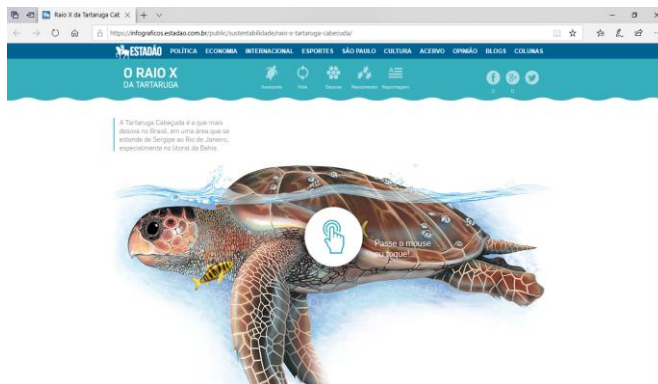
Raio X da Tartaruga Cab

https://infograficos.estadao.com.br/public/sustentabilidade/raio-x-tartaruga-cabecuda/

ESTADÃO POLÍTICA ECONOMIA INTERNACIONAL ESPORTES SÃO PAULO CULTURA ACERVO OPINIÃO BLOGS COLUNAS

O RAIO X DA TARTARUGA

Anatomia Vida Riscos Nascimento Reportagem

0 0

A Tartaruga Cabeçuda é a que mais desova no Brasil, em uma área que se estende de Sergipe ao Rio de Janeiro, especialmente no litoral da Bahia.

Passe o mouse ou toque!